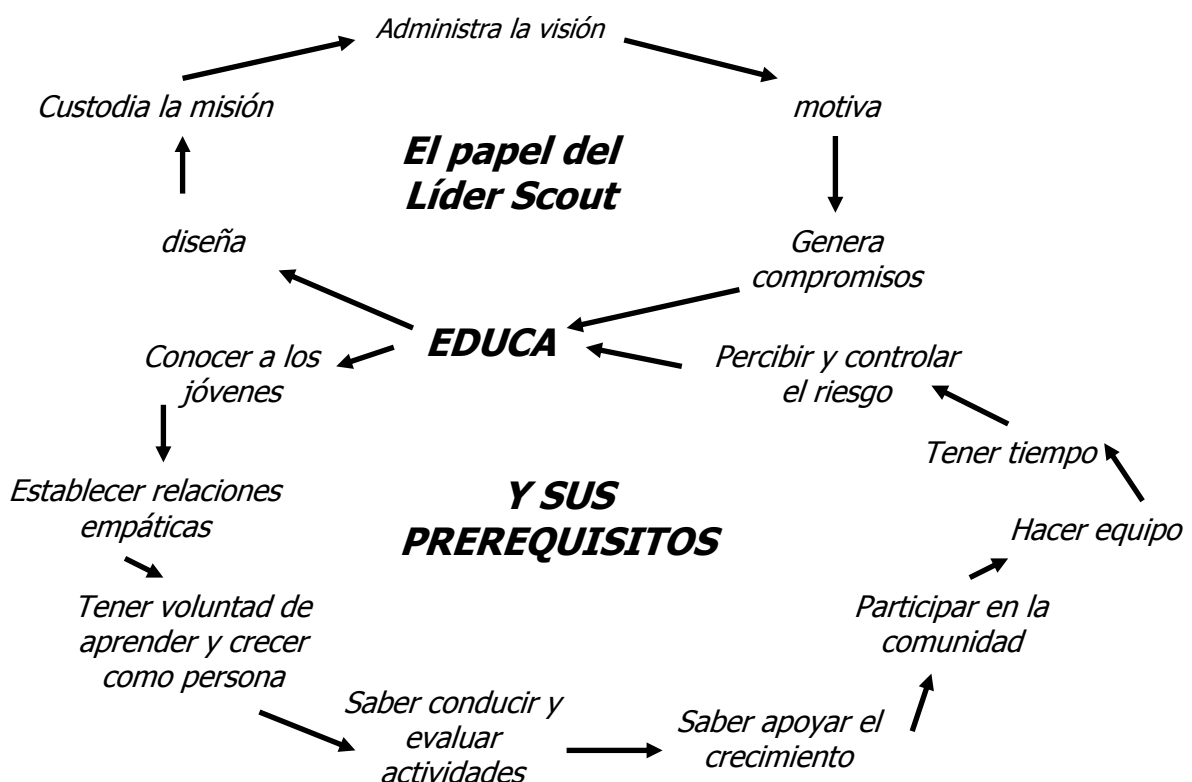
Administra la visión

Custodia la misión

motiva

El papel del Líder Scout

diseña

Genera compromisos

EDUCA

Conocer a los jóvenes

Percibir y controlar el riesgo

Tener tiempo

Establecer relaciones empáticas

Y SUS PREREQUISITOS

Hacer equipo

Tener voluntad de aprender y crecer como persona

Participar en la comunidad

Saber conducir y evaluar actividades

Saber apoyar el crecimiento